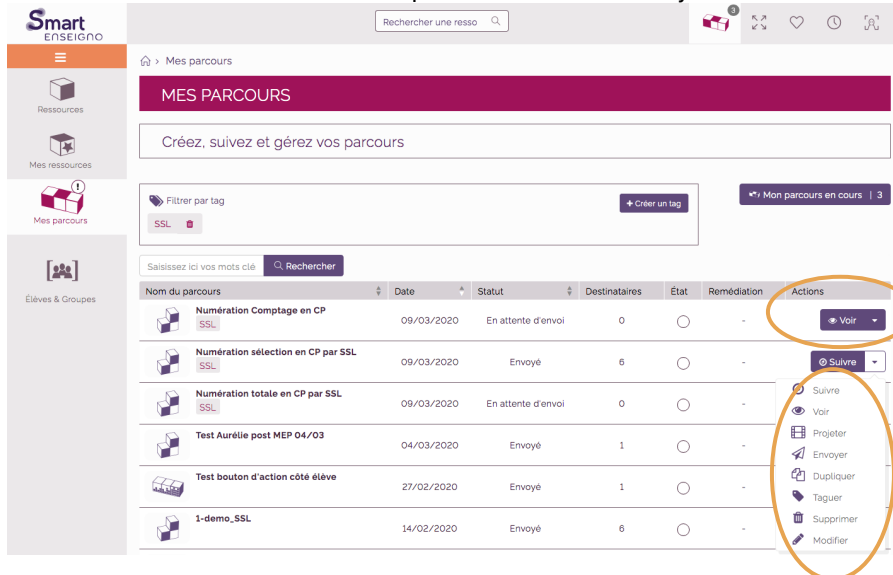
Smart ENSEIGNO

Rechercher une resso

3

Ressources

Mes ressources

Mes parcours

Élèves & Groupes

Mes parcours

MES PARCOURS

Créez, suivez et gérez vos parcours

Filtrer par tag

SSL

+ Créer un tag

Mon parcours en cours | 3

Saisissez ici vos mots clé

Rechercher

| Nom du parcours | Date | Statut | Destinataires | État | Remédiation | Actions |
|---|---|---|---|---|---|---|
| Numération Comptage en CP SSL | 09/03/2020 | En attente d'envoi | 0 | | - | Voir |
| Numération sélection en CP par SSL SSL | 09/03/2020 | Envoyé | 6 | | - | Suivre |
| Numération totale en CP par SSL SSL | 09/03/2020 | En attente d'envoi | 0 | | - | |
| Test Aurélie post MEP 04/03 | 04/03/2020 | Envoyé | 1 | | - | |
| Test bouton d'action côté élève | 27/02/2020 | Envoyé | 1 | | - | |
| 1-demo_SSL | 14/02/2020 | Envoyé | 6 | | - | |

Suivre
Voir
Projeter
Envoyer
Dupliquer
Taguer
Supprimer
Modifier